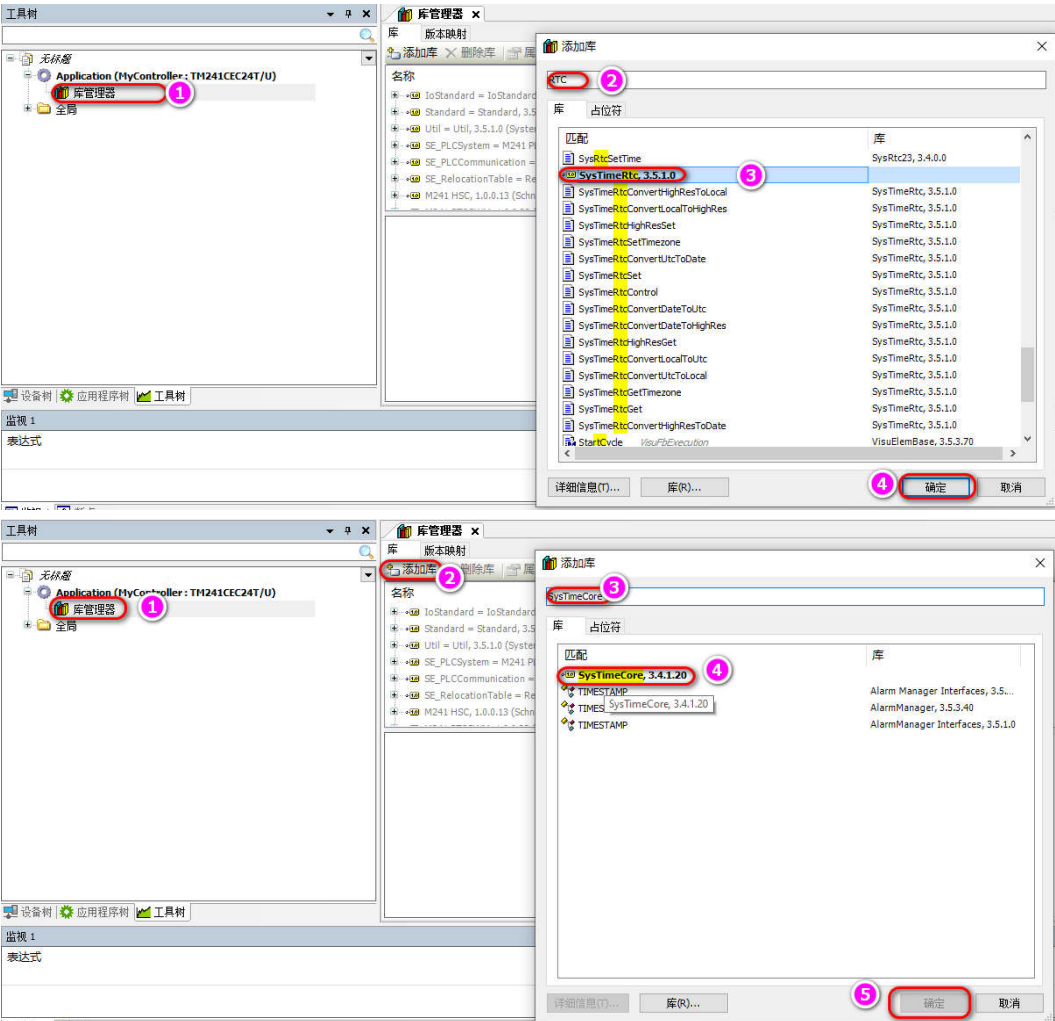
工具树

无标题
Application (MyController : TM241CEC24T/U)
库管理器 1
全局

设备树 应用程序树 工具树

监视 1
表达式

库管理器 ×
库 版本映射
添加库 × 删除库
名称
IoStandard = IoStandard
Standard = Standard, 3.5
Util = Util, 3.5.1.0 (System
SE_PLCSystem = M241 PL
SE_PLCCommunication =
SE_RelocationTable = Re
M241 HSC, 1.0.0.13 (Schn

添加库 ×
RTC 2
库 占位符
| 匹配 | 库 |
|---|---|
| SysRtcSetTime | SysRtc23, 3.4.0.0 |
| SysTimeRtc, 3.5.1.0 3 | |
| SysTimeRtcConvertHighResToLocal | SysTimeRtc, 3.5.1.0 |
| SysTimeRtcConvertLocalToHighRes | SysTimeRtc, 3.5.1.0 |
| SysTimeRtcHighResSet | SysTimeRtc, 3.5.1.0 |
| SysTimeRtcSetTimezone | SysTimeRtc, 3.5.1.0 |
| SysTimeRtcConvertUtcToDate | SysTimeRtc, 3.5.1.0 |
| SysTimeRtcSet | SysTimeRtc, 3.5.1.0 |
| SysTimeRtcControl | SysTimeRtc, 3.5.1.0 |
| SysTimeRtcConvertDateToUtc | SysTimeRtc, 3.5.1.0 |
| SysTimeRtcConvertDateToHighRes | SysTimeRtc, 3.5.1.0 |
| SysTimeRtcHighResGet | SysTimeRtc, 3.5.1.0 |
| SysTimeRtcConvertLocalToUtc | SysTimeRtc, 3.5.1.0 |
| SysTimeRtcConvertUtcToLocal | SysTimeRtc, 3.5.1.0 |
| SysTimeRtcGetTimezone | SysTimeRtc, 3.5.1.0 |
| SysTimeRtcGet | SysTimeRtc, 3.5.1.0 |
| SysTimeRtcConvertHighResToDate | SysTimeRtc, 3.5.1.0 |
| StartCycle VisuFbExecution | VisuElemBase, 3.5.3.70 |
详细信息(T)... 库(R)... 4 确定 取消

工具树

无标题
Application (MyController : TM241CEC24T/U)
库管理器 1
全局

设备树 应用程序树 工具树

监视 1
表达式

库管理器 ×
库 版本映射
添加库 2 删除库
名称
IoStandard = IoStandard
Standard = Standard, 3.5
Util = Util, 3.5.1.0 (Syste
SE_PLCSystem = M241 PL
SE_PLCCommunication =
SE_RelocationTable = Re
M241 HSC, 1.0.0.13 (Schn

添加库 ×
SysTimeCore 3
库 占位符
| 匹配 | 库 |
|---|---|
| SysTimeCore, 3.4.1.20 4 | |
| TIMESTAMP | Alarm Manager Interfaces, 3.5... |
| TIMES SysTimeCore, 3.4.1.20 | AlarmManager, 3.5.3.40 |
| TIMESTAMP | AlarmManager Interfaces, 3.5.1.0 |
详细信息(T)... 库(R)... 5 确定 取消